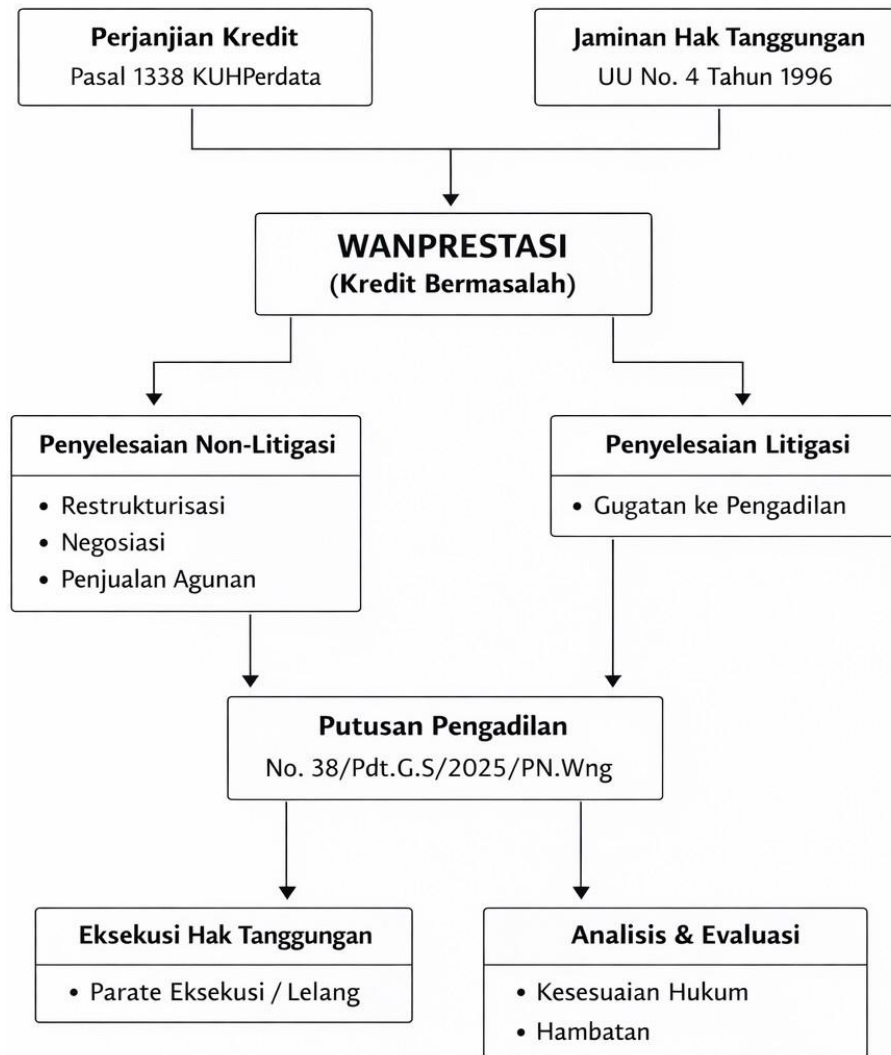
Perjanjian Kredit
Pasal 1338 KUHPerdata

Jaminan Hak Tanggungan
UU No. 4 Tahun 1996

WANPRESTASI
(Kredit Bermasalah)

Penyelesaian Non-Litigasi
• Restrukturisasi
• Negosiasi
• Penjualan Agunan

Penyelesaian Litigasi
• Gugatan ke Pengadilan

Putusan Pengadilan
No. 38/Pdt.G.S/2025/PN.Wng

Eksekusi Hak Tanggungan
• Parate Eksekusi / Lelang

Analisis & Evaluasi
• Kesesuaian Hukum
• Hambatan